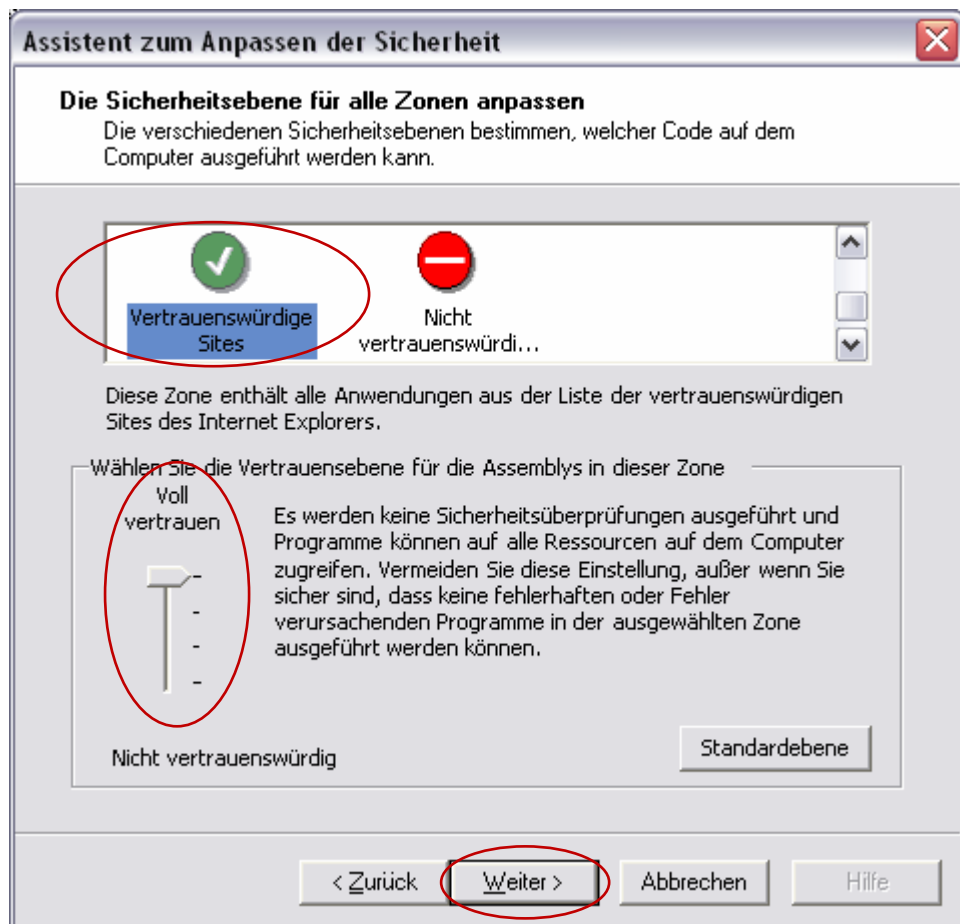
Assistent zum Anpassen der Sicherheit

Die Sicherheitsebene für alle Zonen anpassen

Die verschiedenen Sicherheitsebenen bestimmen, welcher Code auf dem Computer ausgeführt werden kann.

Vertrauenswürdige Sites

Nicht vertrauenswürdi...

Diese Zone enthält alle Anwendungen aus der Liste der vertrauenswürdigen Sites des Internet Explorers.

Wählen Sie die Vertrauensebene für die Assemblys in dieser Zone

Voll vertrauen

Es werden keine Sicherheitsüberprüfungen ausgeführt und Programme können auf alle Ressourcen auf dem Computer zugreifen. Vermeiden Sie diese Einstellung, außer wenn Sie sicher sind, dass keine fehlerhaften oder Fehler verursachenden Programme in der ausgewählten Zone ausgeführt werden können.

Nicht vertrauenswürdig

Standardebene

< Zurück

Weiter >

Abbrechen

Hilfe